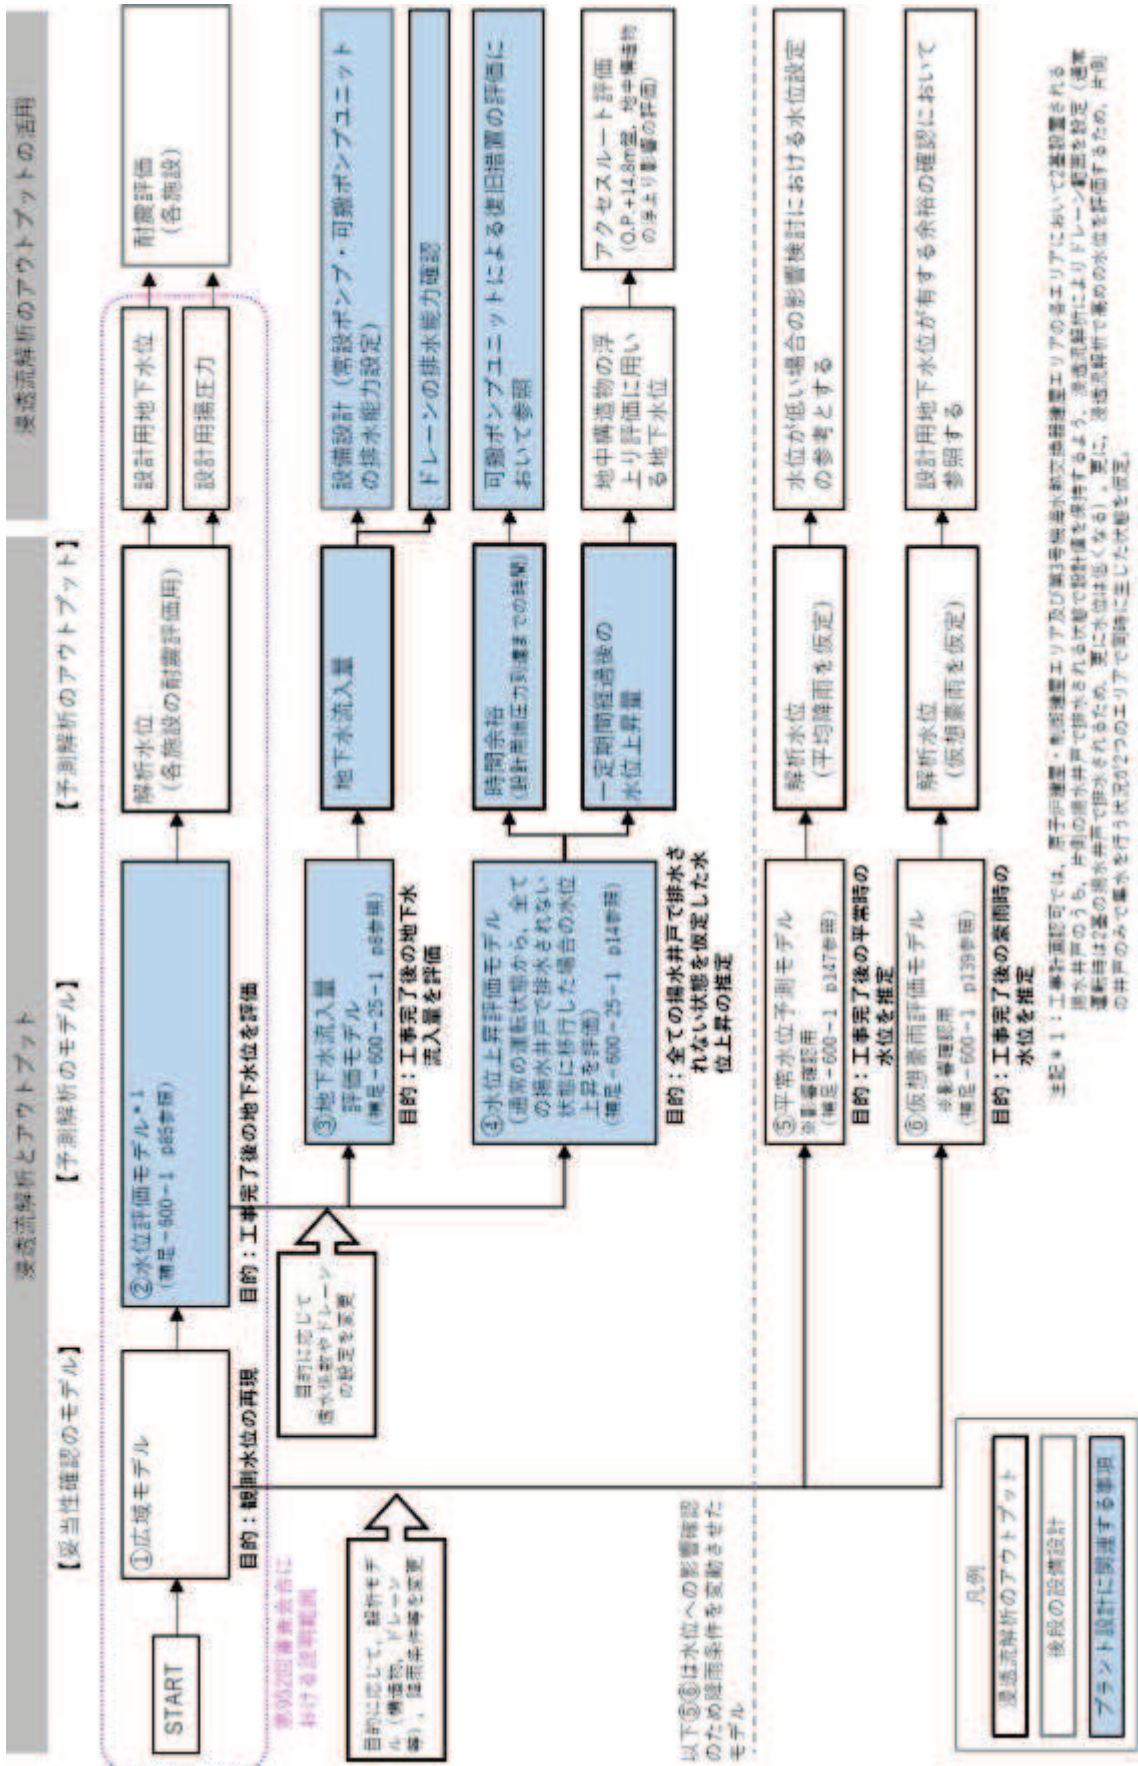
浸透流解析とアウトプット

浸透流解析のアウトプットの活用

【妥当性確認のモデル】

【予測解析のモデル】

【予測解析のアウトプット】

START

①広域モデル

目的：観測水位の再現

②水位評価モデル※1
(補足-600-1 p65参照)

目的：工事完了後の地下水位を評価

解析水位
(各施設の耐震評価用)

設計用地下水位

設計用揚圧力

耐震評価
(各施設)

③地下水流入量評価モデル
(補足-600-25-1 p8参照)

目的：工事完了後の地下水流入量を評価

地下水流入量

設備設計（常設ポンプ・可搬ポンプユニットの排水能力設定）

ドレーンの排水能力確認

④水位上昇評価モデル
(通常の運転状態から，全ての揚水井戸で排水されない状態に移行した場合の水位上昇を評価)
(補足-600-25-1 p14参照)

目的：全ての揚水井戸で排水されない状態を仮定した水位上昇の推定

時間余裕
(設計用揚圧力到達までの時間)

可搬ポンプユニットによる復旧措置の評価において参照

一定期間経過後の水位上昇量

地中構造物の浮上り評価に用いる地下水位

アクセスルート評価
(O.P.+14.8m盤，地中構造物の浮上り影響の評価)

目的に応じて
揚水位置やドレーンの設定を変更

目的に応じて，解析モデル（構造物，ドレーン等），降雨条件等を変更

第992回審査会合における説明範囲

以下⑤⑥は水位への影響確認のための降雨条件を変動させたモデル

⑤平常水位予測モデル
※影響確認用
(補足-600-1 p147参照)

目的：工事完了後の平常時の水位を推定

解析水位
(平均降雨を仮定)

水位が低い場合の影響検討における水位設定の参考とする

⑥仮想豪雨評価モデル
※影響確認用
(補足-600-1 p139参照)

目的：工事完了後の豪雨時の水位を推定

解析水位
(仮想豪雨を仮定)

設計用地下水位が有する余裕の確認において参照する

凡例
浸透流解析のアウトプット
後段の設備設計
プラント設計に関連する事項

注記＊1：工事計画認可では，原子炉建屋・制御建屋エリア及び第3号機海水熱交換器建屋エリアの各エリアにおいて2基設置される揚水井戸のうち，片側の揚水井戸で排水される状態で設計値を保持するよう，浸透流解析によりドレーン範囲を設定（通常運転時は2基の揚水井戸で排水されるため，更に水位は低くなる）。更に，浸透流解析で最の水位を評価するため，片側の井戸のみで集水を行う状況が2つのエリアで同時に生じた状態を仮定。